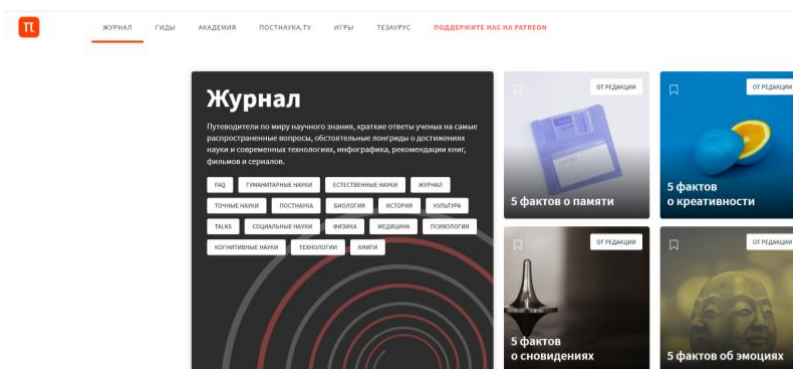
π

ЖУРНАЛ ГИДЫ АКАДЕМИЯ ПОСТНАУКА.TV ИГРЫ ТЕЗАУРУС ПОДДЕРЖИТЕ НАС НА PATREON

Журнал

Путеводители по миру научного знания, краткие ответы ученых на самые распространенные вопросы, обстоятельные лонгриды о достижениях науки и современных технологиях, инфографика, рекомендации книг, фильмов и сериалов.

FAQ ГУМАНИТАРНЫЕ НАУКИ ЕСТЕСТВЕННЫЕ НАУКИ ЖУРНАЛ
ТОЧНЫЕ НАУКИ ПОСТНАУКА БИОЛОГИЯ ИСТОРИЯ КУЛЬТУРА
TALKS СОЦИАЛЬНЫЕ НАУКИ ФИЗИКА МЕДИЦИНА ПСИХОЛОГИЯ
КОГНИТИВНЫЕ НАУКИ ТЕХНОЛОГИИ КНИГИ

ОТ РЕДАКЦИИ
5 фактов о памяти

ОТ РЕДАКЦИИ
5 фактов о креативности

ОТ РЕДАКЦИИ
5 фактов о сновидениях

ОТ РЕДАКЦИИ
5 фактов об эмоциях